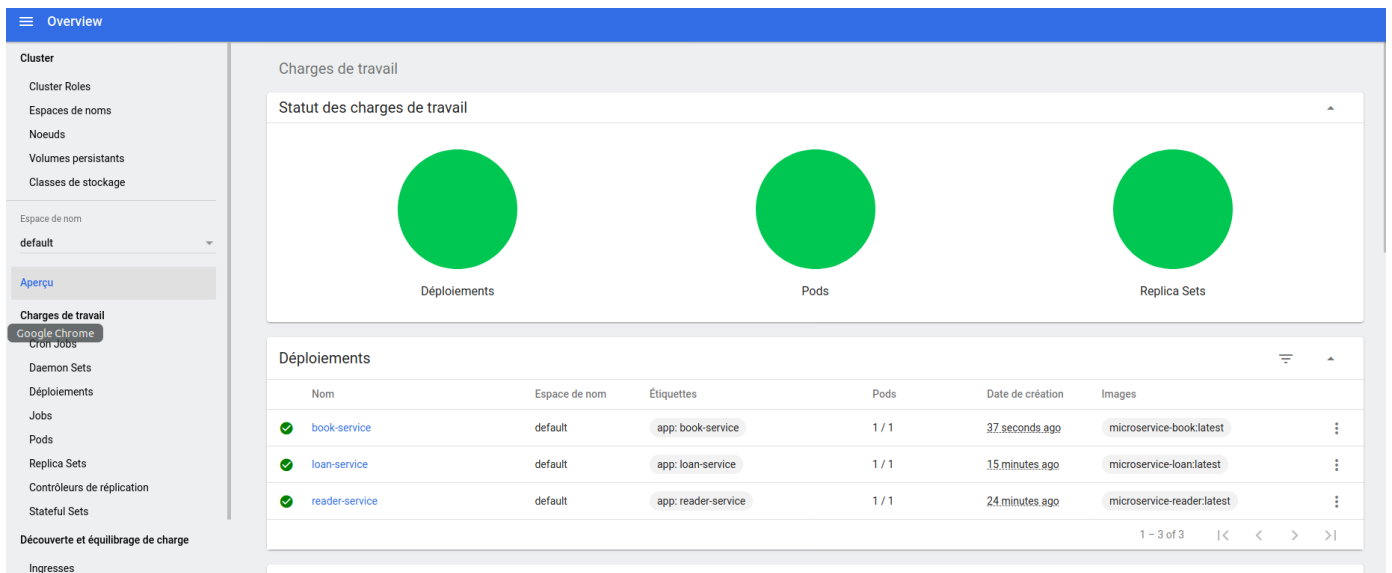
Overview

Cluster
Cluster Roles
Espaces de noms
Noeuds
Volumes persistants
Classes de stockage

Espace de nom
default

Aperçu

Charges de travail
Google Chrome
Cron Jobs
Daemon Sets
Déploiements
Jobs
Pods
Replica Sets
Contrôleurs de réplication
Stateful Sets

Découverte et équilibrage de charge
Ingresses

Charges de travail

Statut des charges de travail

Déploiements
Pods
Replica Sets

Déploiements

| | Nom | Espace de nom | Étiquettes | Pods | Date de création | Images |
|---|---|---|---|---|---|---|
| | book-service | default | app: book-service | 1 / 1 | 37 seconds ago | microservice-book:latest |
| | loan-service | default | app: loan-service | 1 / 1 | 15 minutes ago | microservice-loan:latest |
| | reader-service | default | app: reader-service | 1 / 1 | 24 minutes ago | microservice-reader:latest |

1 – 3 of 3